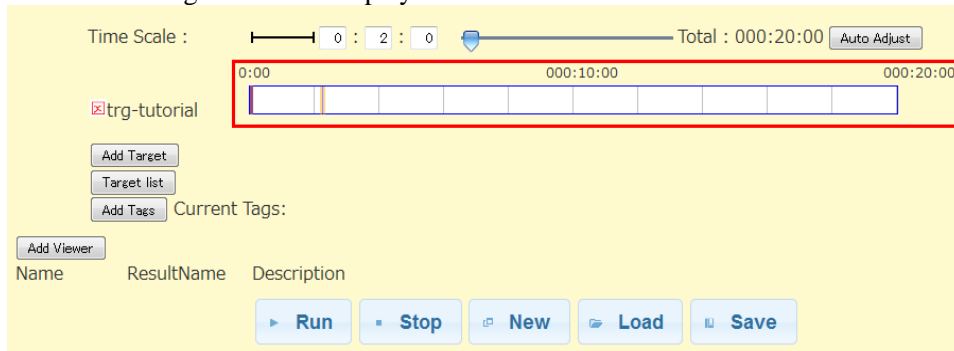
Time Scale : 0 : 2 : 0 Total : 000:20:00 Auto Adjust

0:00 000:10:00 000:20:00

trg-tutorial

Add Target
Target list
Add Tags Current Tags:

Add Viewer
Name ResultName Description

Run Stop New Load Save